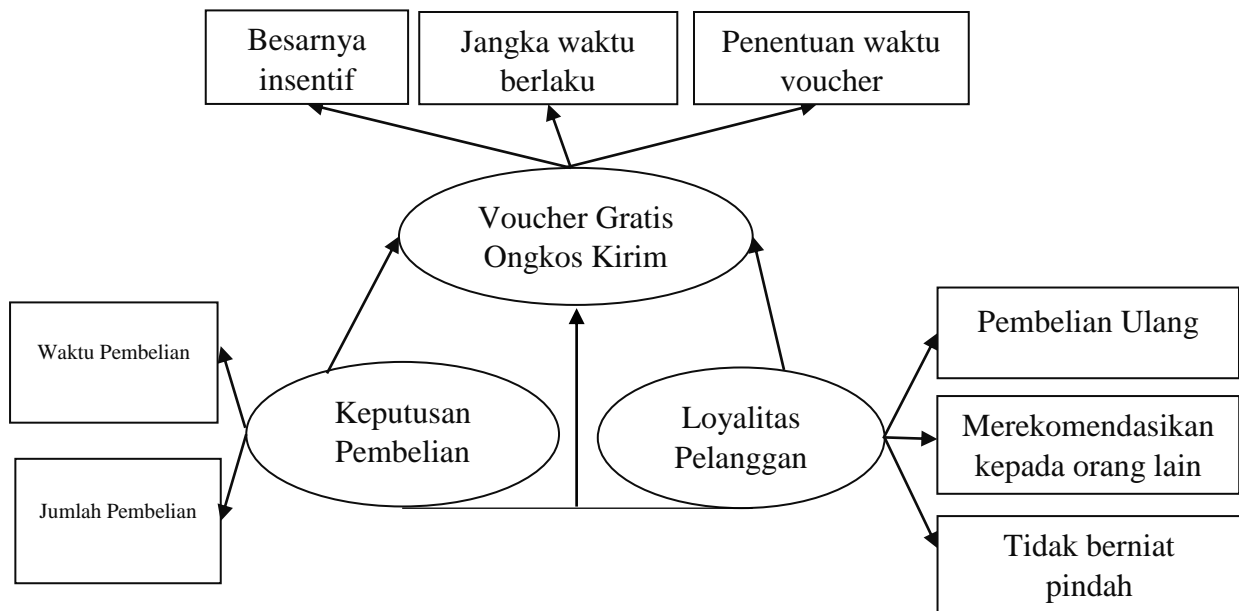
Besarnya insentif

Jangka waktu berlaku

Penentuan waktu voucher

Voucher Gratis Ongkos Kirim

Waktu Pembelian

Jumlah Pembelian

Keputusan Pembelian

Loyalitas Pelanggan

Pembelian Ulang

Merekomendasikan kepada orang lain

Tidak berniat pindah